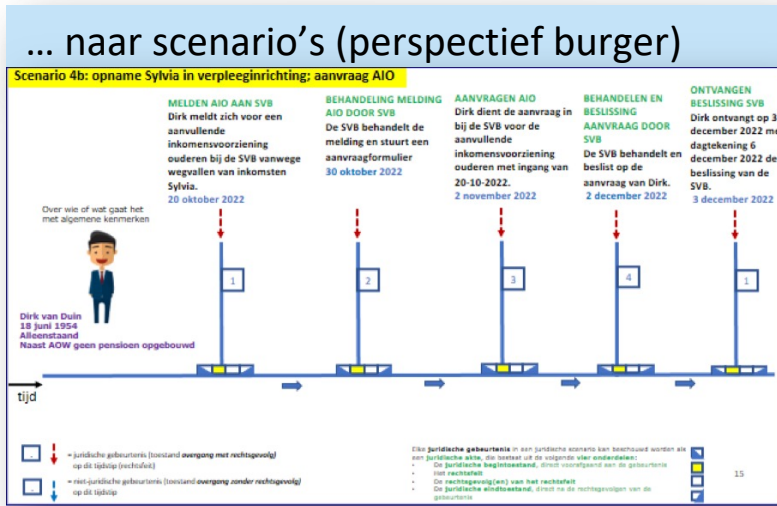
… naar scenario's (perspectief burger)

Scenario 4b: opname Sylvia in verpleeginrichting; aanvraag AIO

MELDEN AIO AAN SVB
Dirk meldt zich voor een aanvullende inkomensvoorziening ouderen bij de SVB vanwege wegvallen van inkomsten Sylvia.
20 oktober 2022

BEHANDELING MELDING AIO DOOR SVB
De SVB behandelt de melding en stuurt een aanvraagformulier
30 oktober 2022

AANVRAGEN AIO
Dirk dient de aanvraag in bij de SVB voor de aanvullende inkomensvoorziening ouderen met ingang van 20-10-2022.
2 november 2022

BEHANDELEN EN BESLISSING AANVRAAG DOOR SVB
De SVB behandelt en beslist op de aanvraag van Dirk.
2 december 2022

ONTVANGEN BESLISSING SVB
Dirk ontvangt op 3 december 2022 me dagtekening 6 december 2022 de beslissing van de SVB.
3 december 2022

Over wie of wat gaat het met algemene kenmerken

Dirk van Duin
18 juni 1954
Alleenstaand
Naast AOW geen pensioen opgebouwd

1
2
3
4
1

tijd

= juridische gebeurtenis (toestand overgang met rechtsgevolg) op dit tijdstip (rechtsfeit)

= niet-juridische gebeurtenis (toestand overgang zonder rechtsgevolg) op dit tijdstip

Elke juridische gebeurtenis in een juridisch scenario kan beschouwd worden als een juridische akte, die bestaat uit de volgende vier onderdelen:
• De juridische begintoestand, direct voorafgaand aan de gebeurtenis
• Het rechtsfeit
• De rechtsgevolg(en) van het rechtsfeit
• De juridische eindtoestand, direct na de rechtsgevolgen van de gebeurtenis

15